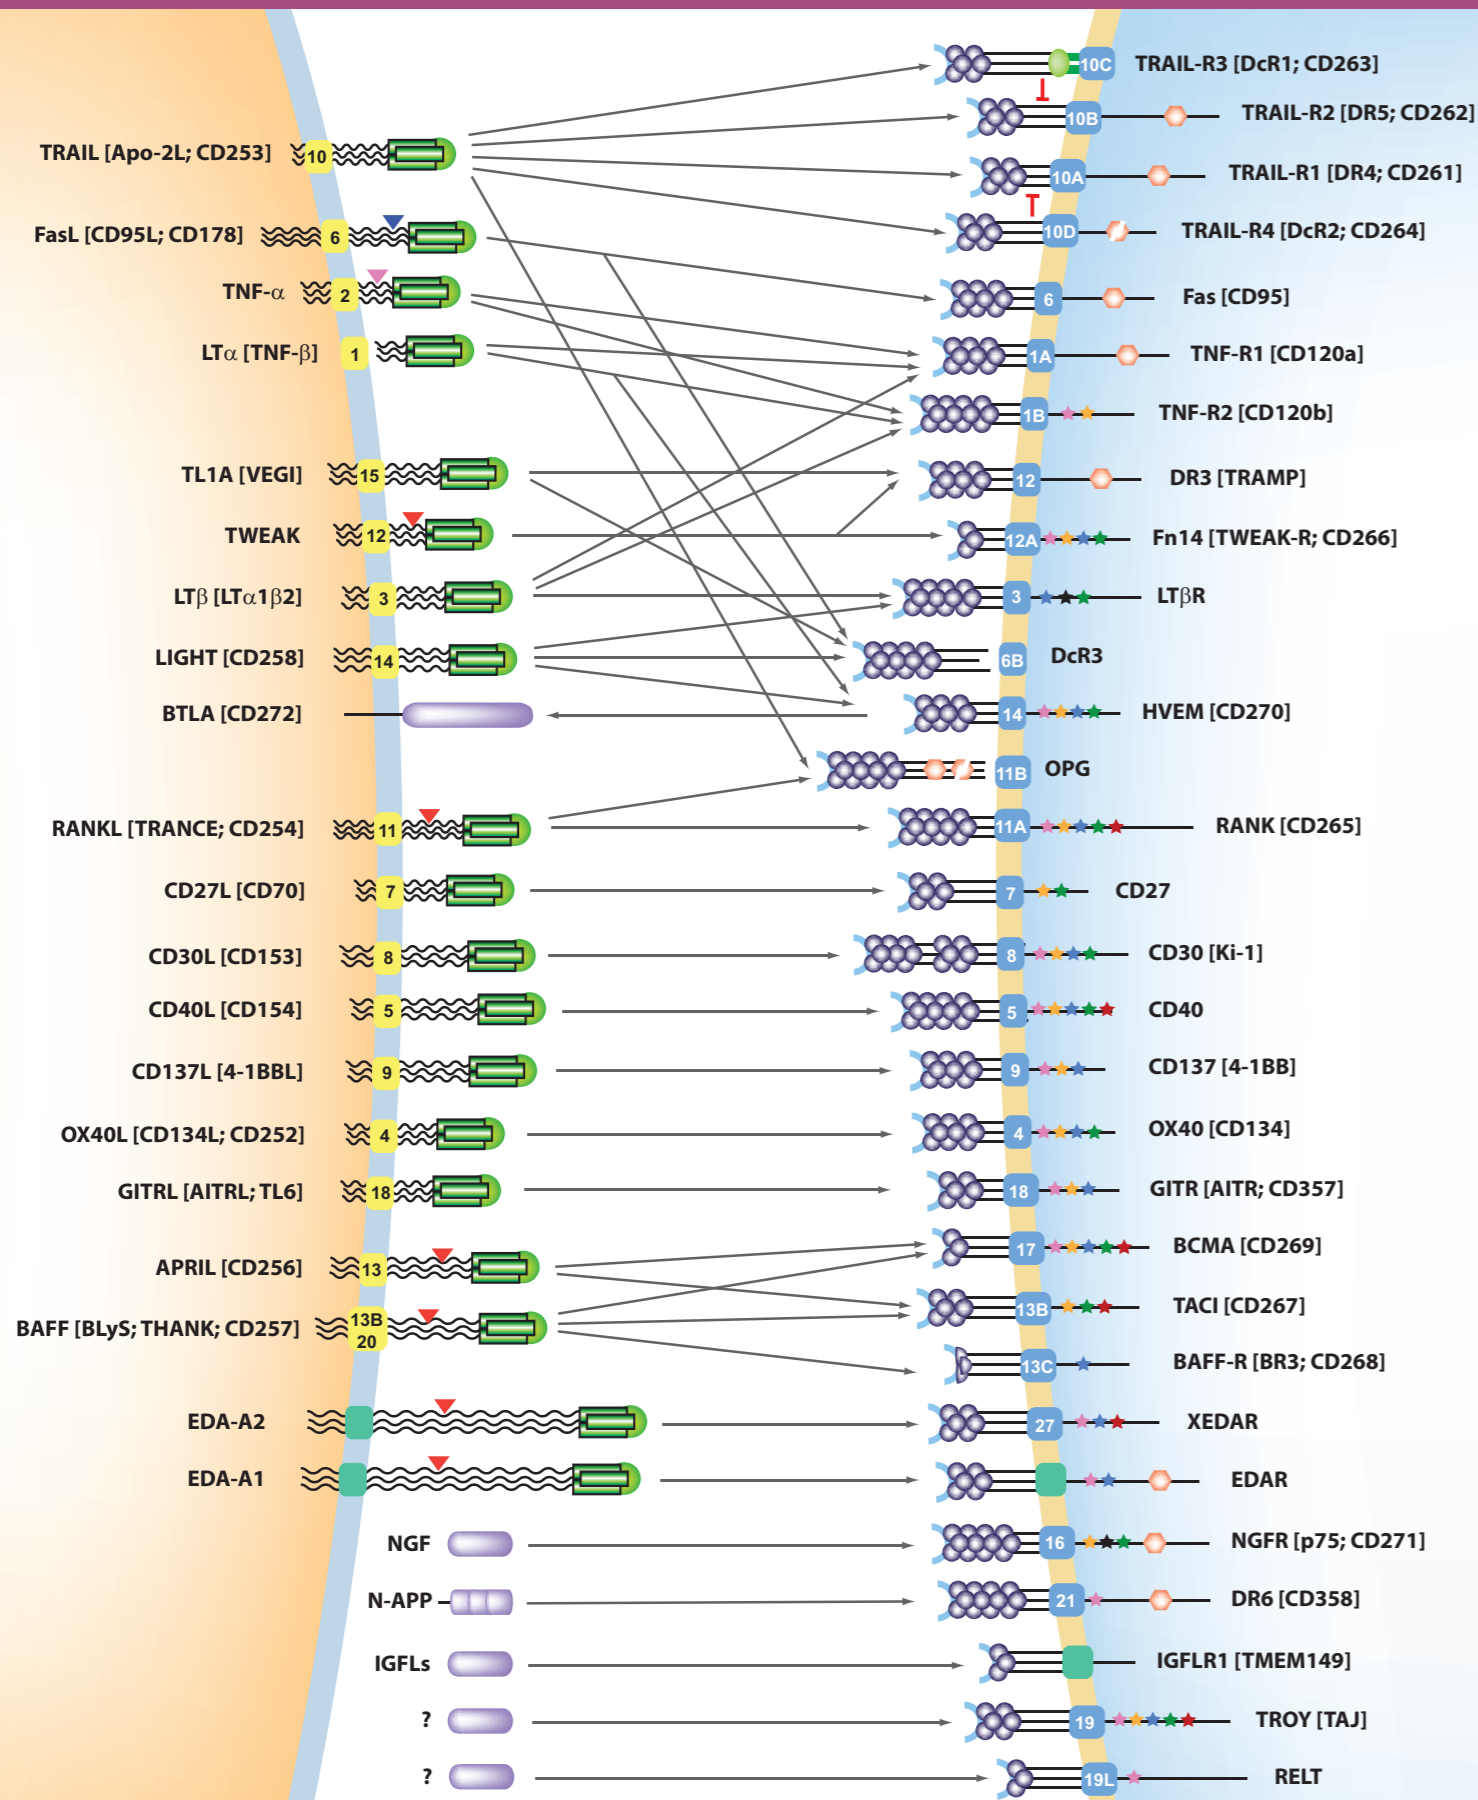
TRAIL [Apo-2L; CD253] 10
FasL [CD95L; CD178] 6
TNF-α 2
LTα [TNF-β] 1
TL1A [VEGI] 15
TWEAK 12
LTβ [LTα1β2] 3
LIGHT [CD258] 14
BTLA [CD272]
RANKL [TRANCE; CD254] 11
CD27L [CD70] 7
CD30L [CD153] 8
CD40L [CD154] 5
CD137L [4-1BBL] 9
OX40L [CD134L; CD252] 4
GITRL [AITRL; TL6] 18
APRIL [CD256] 13
BAFF [BLyS; THANK; CD257] 13B 20
EDA-A2
EDA-A1
NGF
N-APP
IGFLs
?
?

10C TRAIL-R3 [DcR1; CD263]
10B TRAIL-R2 [DR5; CD262]
10A TRAIL-R1 [DR4; CD261]
10D TRAIL-R4 [DcR2; CD264]
6 Fas [CD95]
1A TNF-R1 [CD120a]
1B TNF-R2 [CD120b]
12 DR3 [TRAMP]
12A Fn14 [TWEAK-R; CD266]
3 LTβR
6B DcR3
14 HVEM [CD270]
11B OPG
11A RANK [CD265]
7 CD27
8 CD30 [Ki-1]
5 CD40
9 CD137 [4-1BB]
4 OX40 [CD134]
18 GITR [AITR; CD357]
17 BCMA [CD269]
13B TACI [CD267]
13C BAFF-R [BR3; CD268]
27 XEDAR
EDAR
16 NGFR [p75; CD271]
21 DR6 [CD358]
IGFLR1 [TMEM149]
19 TROY [TAJ]
19L RELT